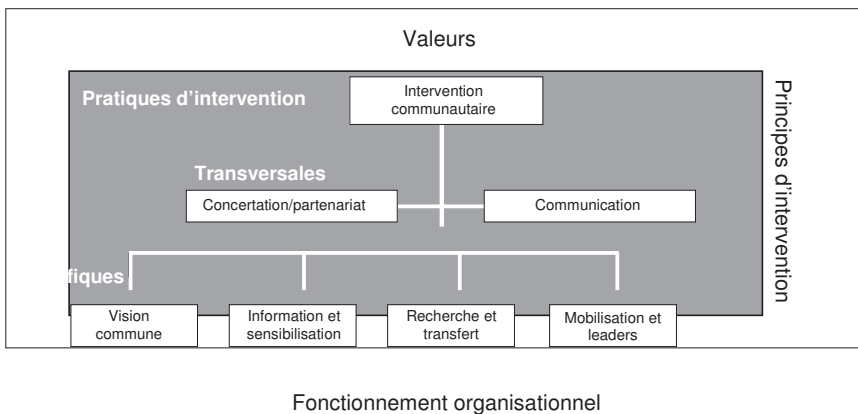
Valeurs

Pratiques d'intervention

Intervention communautaire

Principes d'intervention

Transversales

Concertation/partenariat

Communication

fiques

Vision commune

Information et sensibilisation

Recherche et transfert

Mobilisation et leaders

Fonctionnement organisationnel